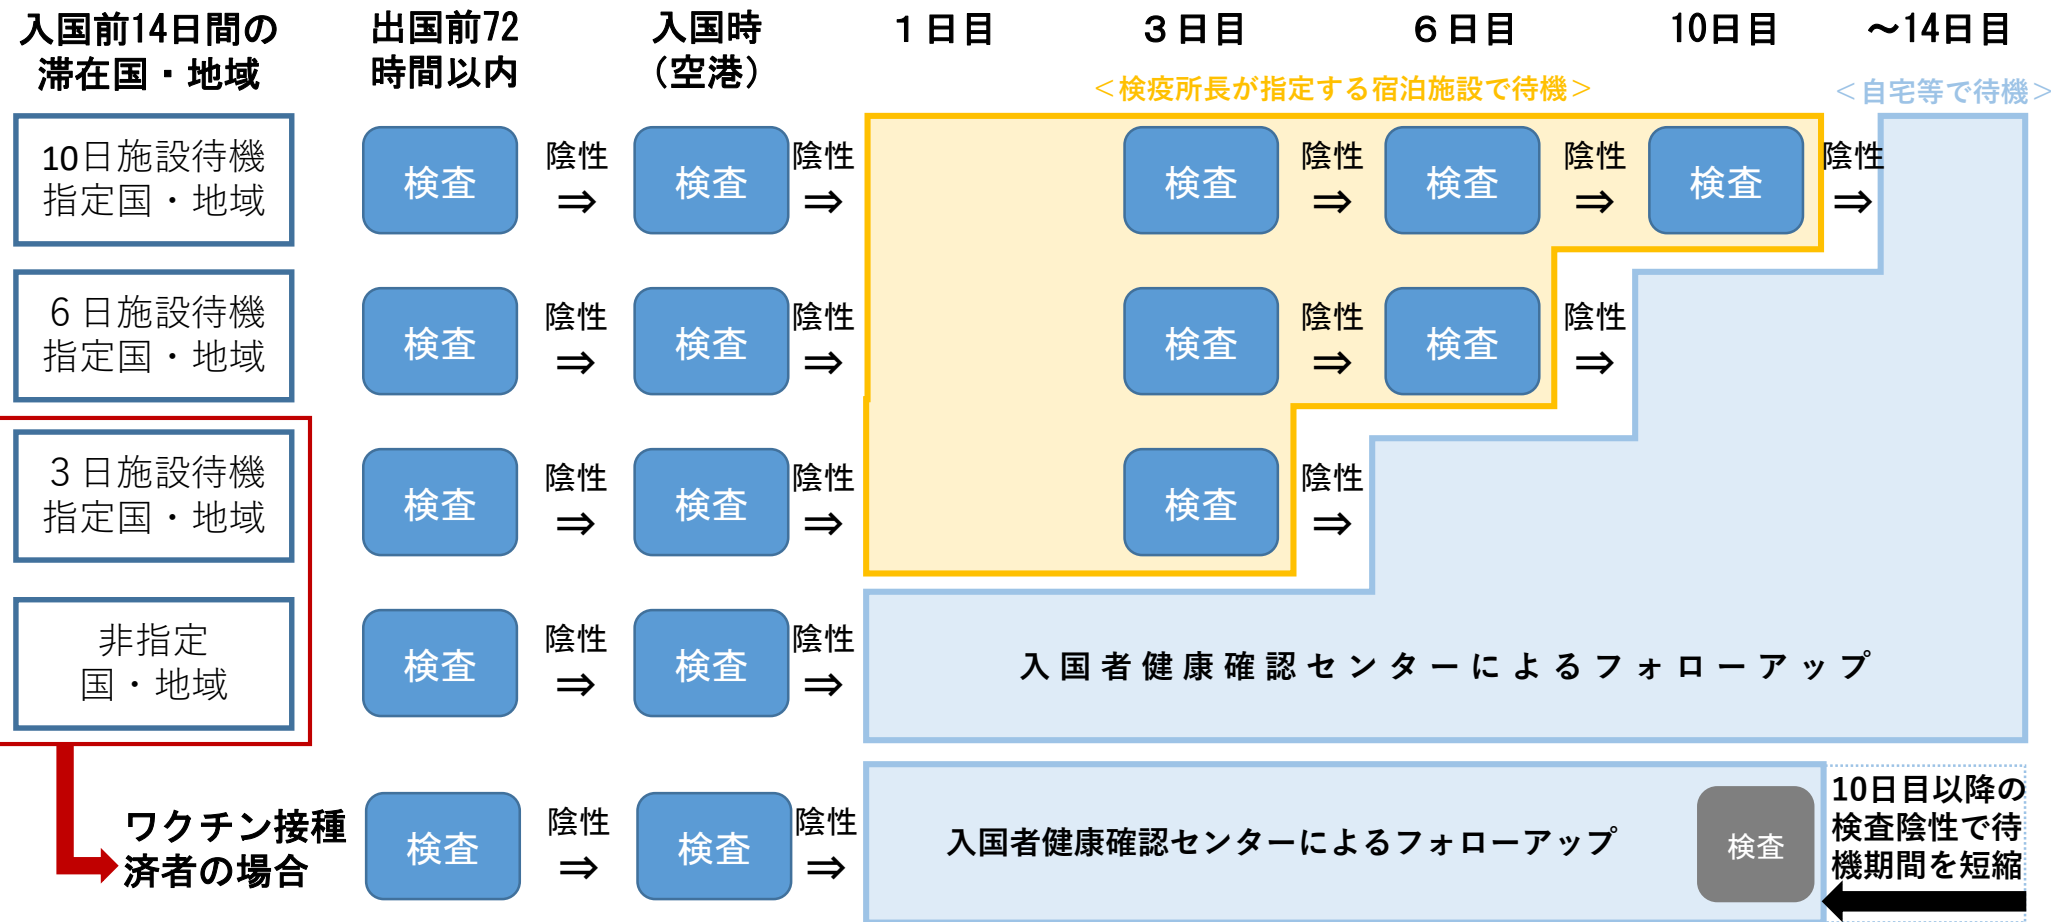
入国前14日間の滞在国・地域

出国前72時間以内

入国時（空港）

１日目

３日目

６日目

10日目

～14日目

＜検疫所長が指定する宿泊施設で待機＞

＜自宅等で待機＞

10日施設待機指定国・地域

検査 陰性 ⇒ 検査 陰性 ⇒ 検査 陰性 ⇒ 検査 陰性 ⇒ 検査 陰性 ⇒

6日施設待機指定国・地域

検査 陰性 ⇒ 検査 陰性 ⇒ 検査 陰性 ⇒ 検査 陰性 ⇒

3日施設待機指定国・地域

検査 陰性 ⇒ 検査 陰性 ⇒ 検査 陰性 ⇒

非指定国・地域

検査 陰性 ⇒ 検査 陰性 ⇒

入国者健康確認センターによるフォローアップ

ワクチン接種済者の場合

検査 陰性 ⇒ 検査 陰性 ⇒

入国者健康確認センターによるフォローアップ

検査

10日目以降の検査陰性で待機期間を短縮